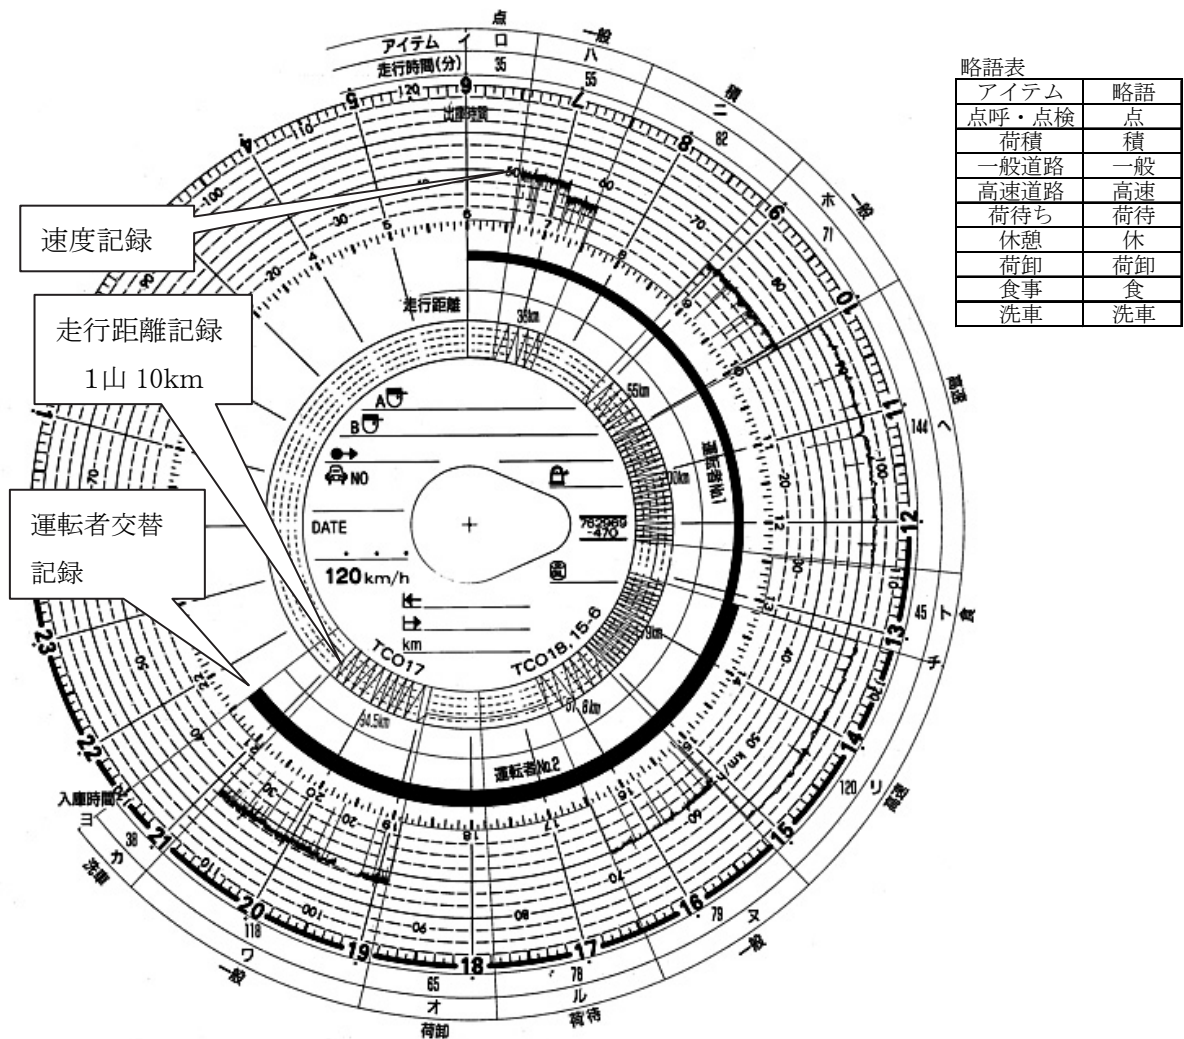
点
一般
アイテム イ ロ ハ
走行時間(分) 35 55
積
ニ
82
ホ 一般
71
高速
ヘ
144
45 ト 食
チ
120 リ 高速
ヌ 一般
79
78 ル 荷待
65 オ 荷卸
118 ワ 一般
38 カ 洗車
入庫時間 ヨ

9 8 7 6 5 4 10 11 12 13 14 15 16 17 18 19 20 21 22 23 1
120 110 100 90 80 70 60 50 40 30 20 10 0
出庫時間

速度記録

走行距離記録
1山 10km

運転者交替
記録

走行距離
35km
55km
100km
79km
57.8km
94.5km
運転者No.1
運転者No.2
A
B
NO
DATE
120km/h
km
782069
-470
TCO17
TCO18.15-6

略語表
| アイテム | 略語 |
|---|---|
| 点呼・点検 | 点 |
| 荷積 | 積 |
| 一般道路 | 一般 |
| 高速道路 | 高速 |
| 荷待ち | 荷待 |
| 休憩 | 休 |
| 荷卸 | 荷卸 |
| 食事 | 食 |
| 洗車 | 洗車 |